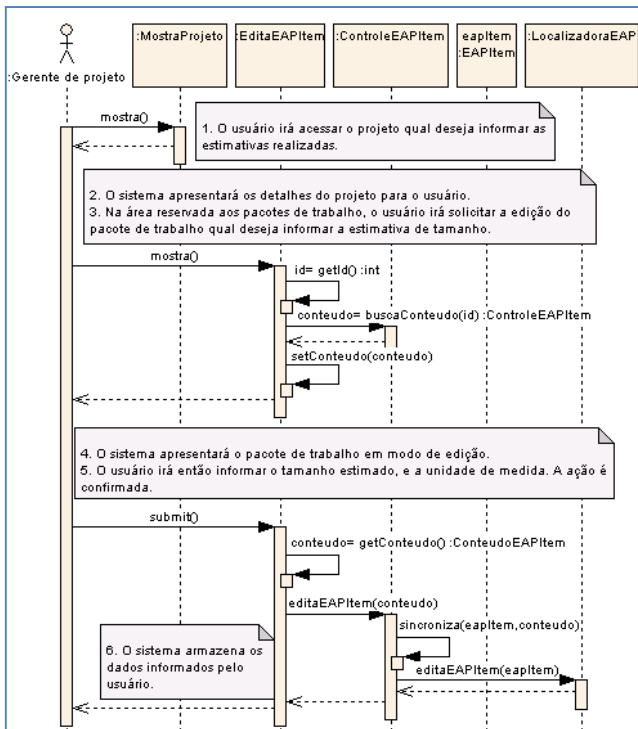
:Gerente de projeto

:MostraProjeto

:EditaEAPItem

:ControleEAPItem

eapItem :EAPItem

:LocalizadoraEAP

mostra()

1. O usuário irá acessar o projeto qual deseja informar as estimativas realizadas.

2. O sistema apresentará os detalhes do projeto para o usuário.
3. Na área reservada aos pacotes de trabalho, o usuário irá solicitar a edição do pacote de trabalho qual deseja informar a estimativa de tamanho.

mostra()

id= getId() :int

conteudo= buscaConteudo(id) :ControleEAPItem

setConteudo(conteudo)

4. O sistema apresentará o pacote de trabalho em modo de edição.
5. O usuário irá então informar o tamanho estimado, e a unidade de medida. A ação é confirmada.

submit()

conteudo= getConteudo() :ConteudoEAPItem

editaEAPItem(conteudo)

sincroniza(eapItem,conteudo)

6. O sistema armazena os dados informados pelo usuário.

editaEAPItem(eapItem)